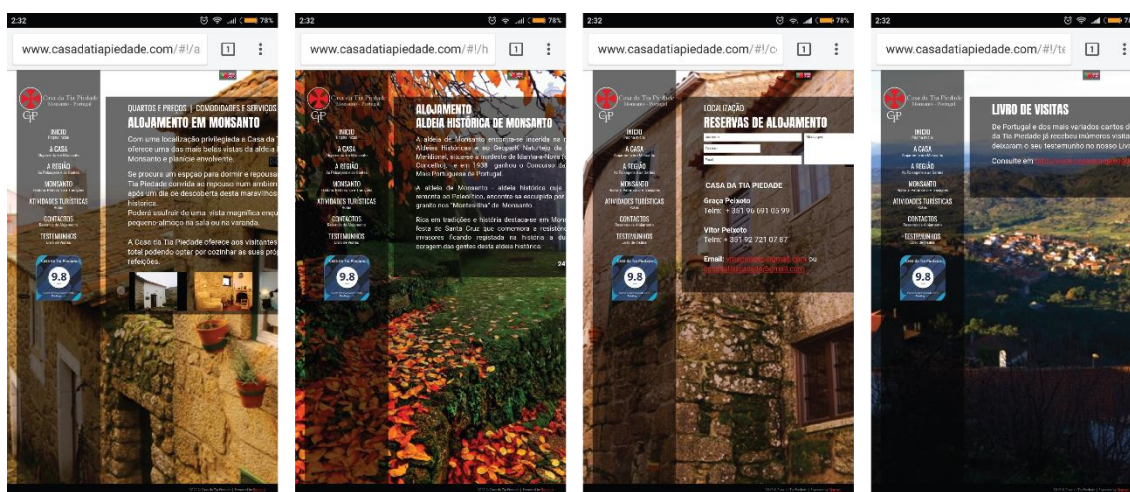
2:32

78%

www.casadatiapiedade.com/#!/a

1

Casa da Tia Piedade
Monsanto - Portugal

INICIO

A CASA

A REGIÃO

MONSANTO

ATIVIDADES TURÍSTICAS

CONTACTOS

TESTEMUNHOS

9.8

QUARTOS E PREÇOS | COMODIDADES E SERVIÇOS

ALOJAMENTO EM MONSANTO

Com uma localização privilegiada a Casa da Tia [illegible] oferece uma das mais belas vistas da aldeia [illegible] Monsanto e planície envolvente.

Se procura um espaço para dormir e repousa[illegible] Tia Piedade convida ao repouso num ambien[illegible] após um dia de descoberta desta maravilhos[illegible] histórica.
Poderá usufruir de uma vista magnífica enqu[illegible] pequeno-almoço na sala ou na varanda.

A Casa da Tia Piedade oferece aos visitantes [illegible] total podendo optar por cozinhar as suas pró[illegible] refeições.

2:32

78%

www.casadatiapiedade.com/#!/h

1

Casa da Tia Piedade
Monsanto - Portugal

INICIO

A CASA

A REGIÃO

MONSANTO

ATIVIDADES TURÍSTICAS

CONTACTOS

TESTEMUNHOS

9.8

ALOJAMENTO

ALDEIA HISTÓRICA DE MONSANTO

A aldeia de Monsanto encontra-se inserida na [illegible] Aldeias Históricas e no Geopark Naturtejo da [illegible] Meridional, situa-se a nordeste de Idanha-a-Nova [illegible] Concelho), e em 1938, ganhou o Concurso da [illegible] Mais Portuguesa de Portugal.

A aldeia de Monsanto - aldeia histórica cuja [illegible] remonta ao Paleolítico, encontra-se escupida por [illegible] granito nos "Montesinho" de Monsanto.

Rica em tradições e história destaca-se em Mon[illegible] festa de Santa Cruz que comemora a resistên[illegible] invasores ficando registada na história a du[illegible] coragem das gentes desta aldeia histórica.

2:32

78%

www.casadatiapiedade.com/#!/c

1

Casa da Tia Piedade
Monsanto - Portugal

INICIO

A CASA

A REGIÃO

MONSANTO

ATIVIDADES TURÍSTICAS

CONTACTOS

TESTEMUNHOS

9.8

LOCALIZAÇÃO

RESERVAS DE ALOJAMENTO

CASA DA TIA PIEDADE

Graça Peixoto
Telm: + 351 96 691 05 99

Vitor Peixoto
Telm: + 351 92 721 07 87

Email: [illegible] ou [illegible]

2:32

www.casadatiapiedade.com/#!/t

1

Casa da Tia Piedade
Monsanto - Portugal

INICIO

A CASA

A REGIÃO

MONSANTO

ATIVIDADES TURÍSTICAS

CONTACTOS

TESTEMUNHOS

9.8

LIVRO DE VISITAS

De Portugal e dos mais variados cantos d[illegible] da Tia Piedade já recebeu inúmeros visita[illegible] deixaram o seu testemunho no nosso Livr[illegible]

Consulte em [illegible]